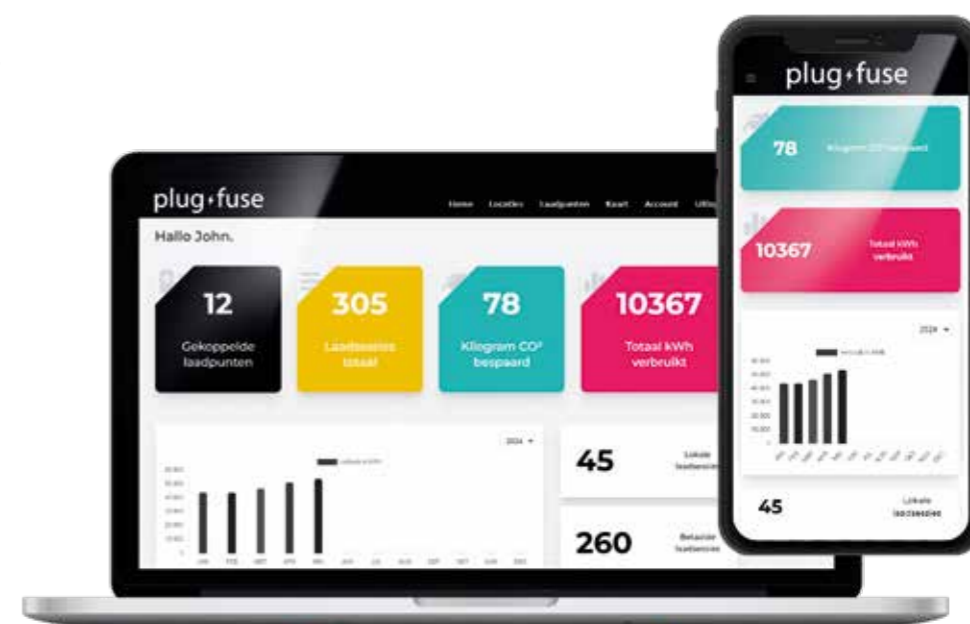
plug+fuse

Home Locaties Laadpunten Kaart Account Uitlo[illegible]

Hallo John.

12
Gekoppelde laadpunten

305
Laadsessies totaal

78
Kilogram CO² bespaard

10367
Totaal kWh verbruikt

2024

45
Lokale laadsessies

260
Betaalde laadsessies

plug+fuse

78
Kilogram CO² bespaard

10367
Totaal kWh verbruikt

2024

45
Lokale laadsessies